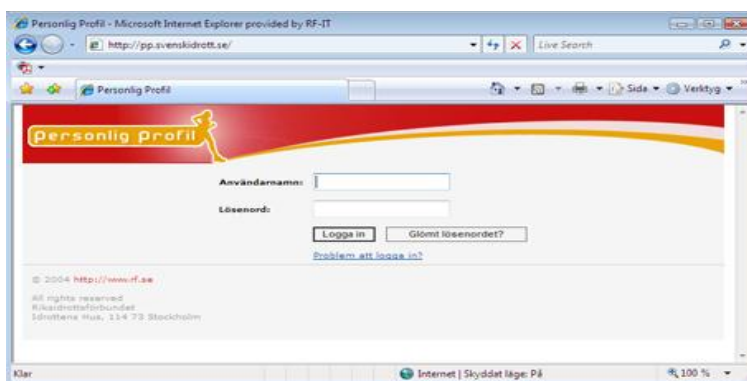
Personlig Profil - Microsoft Internet Explorer provided by RF-IT

http://pp.svenskidrott.se/

Live Search

Personlig Profil

Sida ▾ Verktyg ▾

personlig profil

Användarnamn:

Lösenord:

Logga in

Glömt lösenordet?

Problem att logga in?

© 2004 http://www.rf.se

All rights reserved
Riksidrottsförbundet
Idrottens Hus, 114 73 Stockholm

Klar

Internet | Skyddat läge: På

100 %